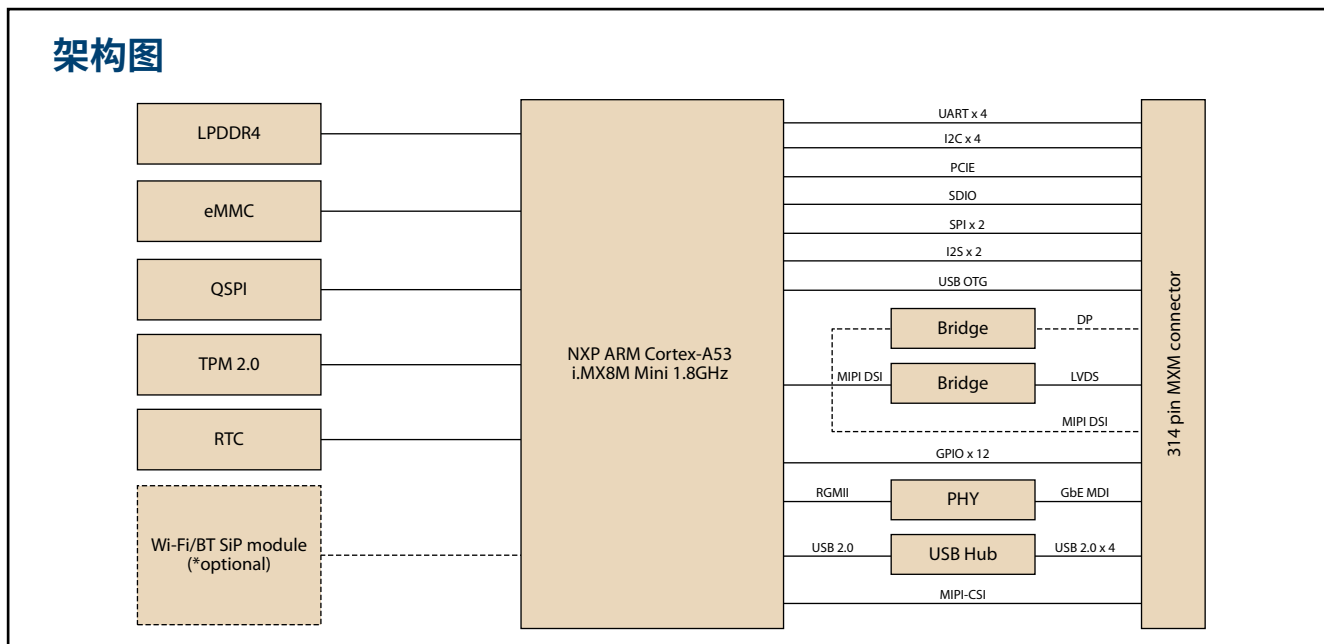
架构图

LPDDR4

eMMC

QSPI

TPM 2.0

RTC

Wi-Fi/BT SiP module (*optional)

NXP ARM Cortex-A53 i.MX8M Mini 1.8GHz

UART x 4

I2C x 4

PCIE

SDIO

SPI x 2

I2S x 2

USB OTG

Bridge

DP

MIPI DSI

Bridge

LVDS

MIPI DSI

GPIO x 12

RGMII

PHY

GbE MDI

USB 2.0

USB Hub

USB 2.0 x 4

MIPI-CSI

314 pin MXM connector